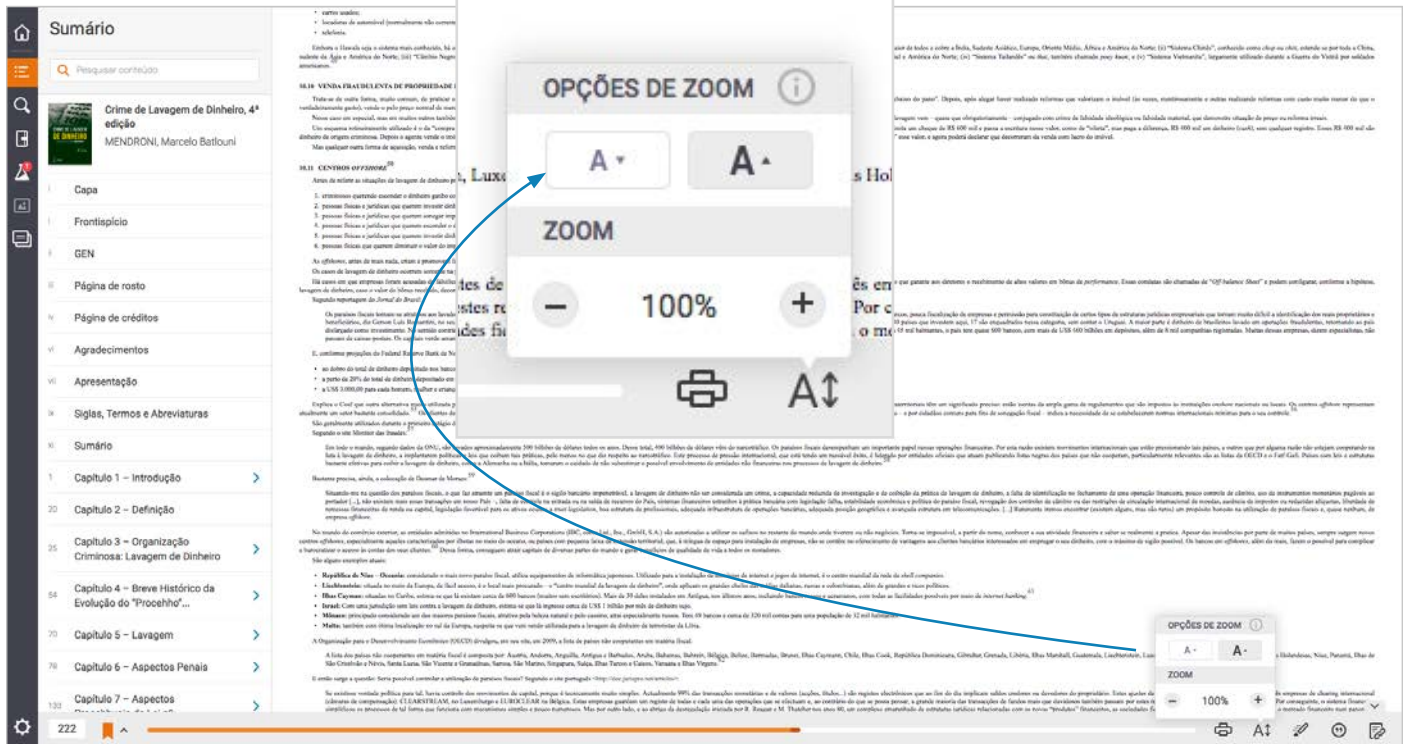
Sumário

Pesquisar conteúdo

Crime de Lavagem de Dinheiro, 4ª edição

MENDRONI, Marcelo Batlouni

Capa

Frontispício

GEN

Página de rosto

Página de créditos

Agradecimentos

Apresentação

Siglas, Termos e Abreviaturas

Sumário

1 Capítulo 1 – Introdução

20 Capítulo 2 – Definição

25 Capítulo 3 – Organização Criminosa: Lavagem de Dinheiro

54 Capítulo 4 – Breve Histórico da Evolução do "Procehho"...

70 Capítulo 5 – Lavagem

78 Capítulo 6 – Aspectos Penais

130 Capítulo 7 – Aspectos

10.10 VENDA FRAUDULENTA DE PROPRIEDADE

10.11 CENTROS OFFSHORE

OPÇÕES DE ZOOM

A

A

ZOOM

100%

OPÇÕES DE ZOOM

A

A

ZOOM

100%

222